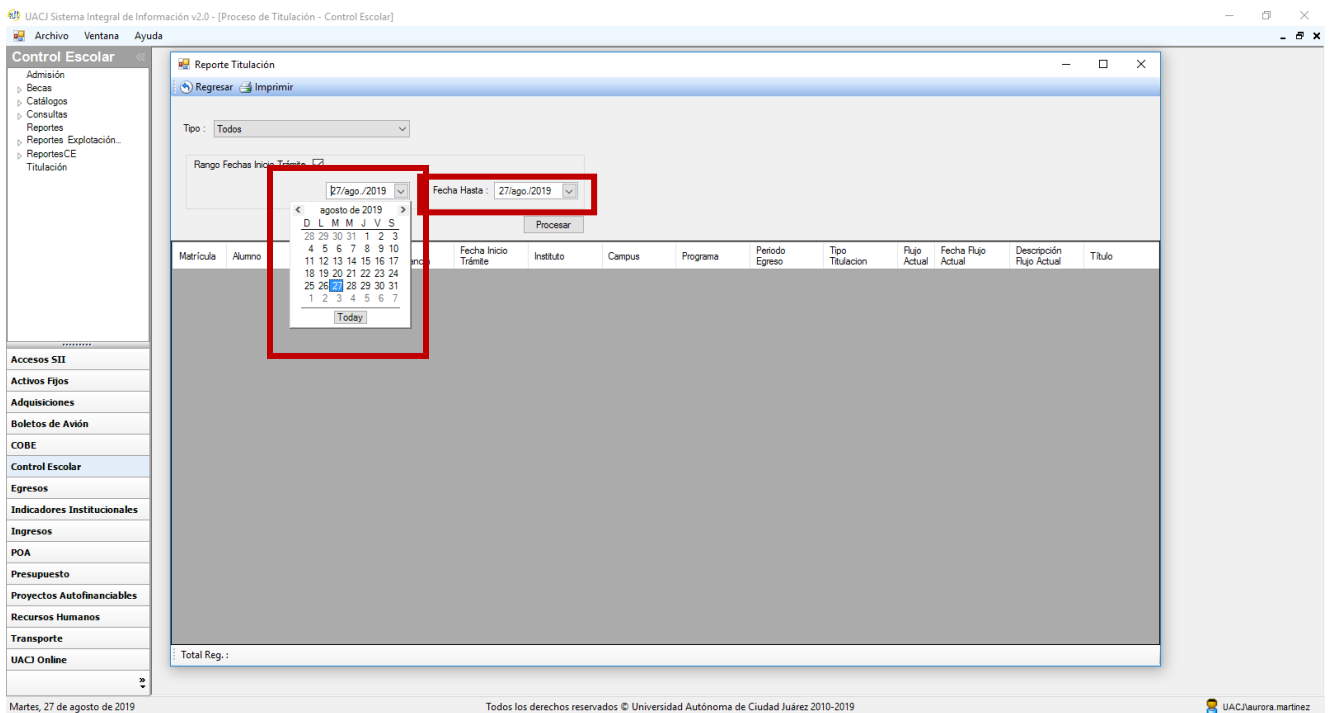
UACJ Sistema Integral de Información v2.0 - [Proceso de Titulación - Control Escolar]

Archivo Ventana Ayuda

Control Escolar

Admisión
Becas
Catálogos
Consultas
Reportes
Reportes Explotación..
ReportesCE
Titulación

Reporte Titulación

Regresar Imprimir

Tipo : Todos

Rango Fechas Inicio Trámite

27/ago./2019

Fecha Hasta : 27/ago./2019

agosto de 2019

| D | L | M | M | J | V | S |
|---|---|---|---|---|---|---|
| 28 | 29 | 30 | 31 | 1 | 2 | 3 |
| 4 | 5 | 6 | 7 | 8 | 9 | 10 |
| 11 | 12 | 13 | 14 | 15 | 16 | 17 |
| 18 | 19 | 20 | 21 | 22 | 23 | 24 |
| 25 | 26 | 27 | 28 | 29 | 30 | 31 |
| 1 | 2 | 3 | 4 | 5 | 6 | 7 |

Today

Procesar

| Matrícula | Alumno | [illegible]ancio | Fecha Inicio Trámite | Instituto | Campus | Programa | Periodo Egreso | Tipo Titulacion | Flujo Actual | Fecha Flujo Actual | Descripción Flujo Actual | Título |
|---|---|---|---|---|---|---|---|---|---|---|---|---|

Total Reg. :

Accesos SII
Activos Fijos
Adquisiciones
Boletos de Avión
COBE
Control Escolar
Egresos
Indicadores Institucionales
Ingresos
POA
Presupuesto
Proyectos Autofinanciables
Recursos Humanos
Transporte
UACJ Online

Martes, 27 de agosto de 2019

Todos los derechos reservados © Universidad Autónoma de Ciudad Juárez 2010-2019

UACJ\aurora.martinez